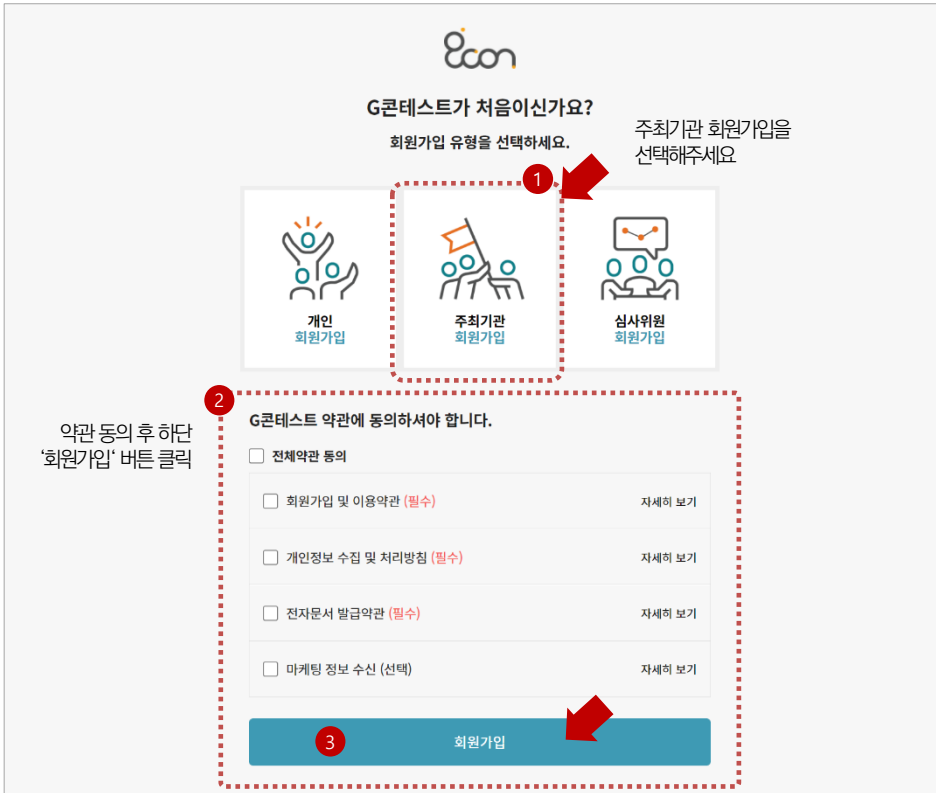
Gcon

G콘테스트가 처음이신가요?

회원가입 유형을 선택하세요.

주최기관 회원가입을 선택해주세요

1

개인
회원가입

주최기관
회원가입

심사위원
회원가입

2

약관 동의 후 하단 '회원가입' 버튼 클릭

G콘테스트 약관에 동의하셔야 합니다.

전체약관 동의

회원가입 및 이용약관 (필수) 자세히 보기

개인정보 수집 및 처리방침 (필수) 자세히 보기

전자문서 발급약관 (필수) 자세히 보기

마케팅 정보 수신 (선택) 자세히 보기

3

회원가입